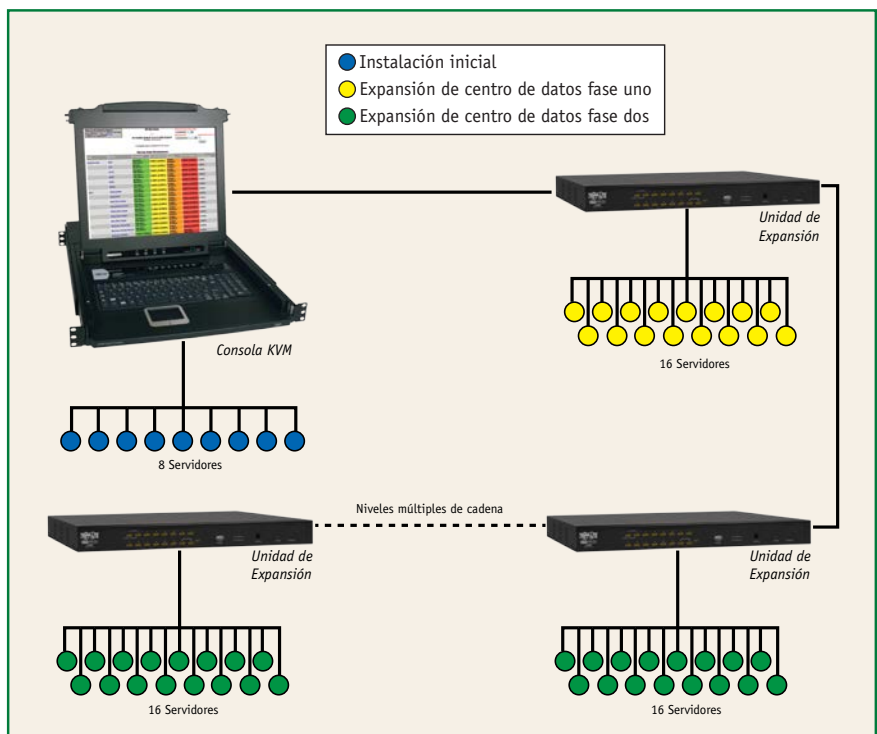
Instalación inicial
Expansión de centro de datos fase uno
Expansión de centro de datos fase dos

Unidad de Expansión

16 Servidores

Consola KVM

8 Servidores

Niveles múltiples de cadena

Unidad de Expansión

Unidad de Expansión

16 Servidores

16 Servidores